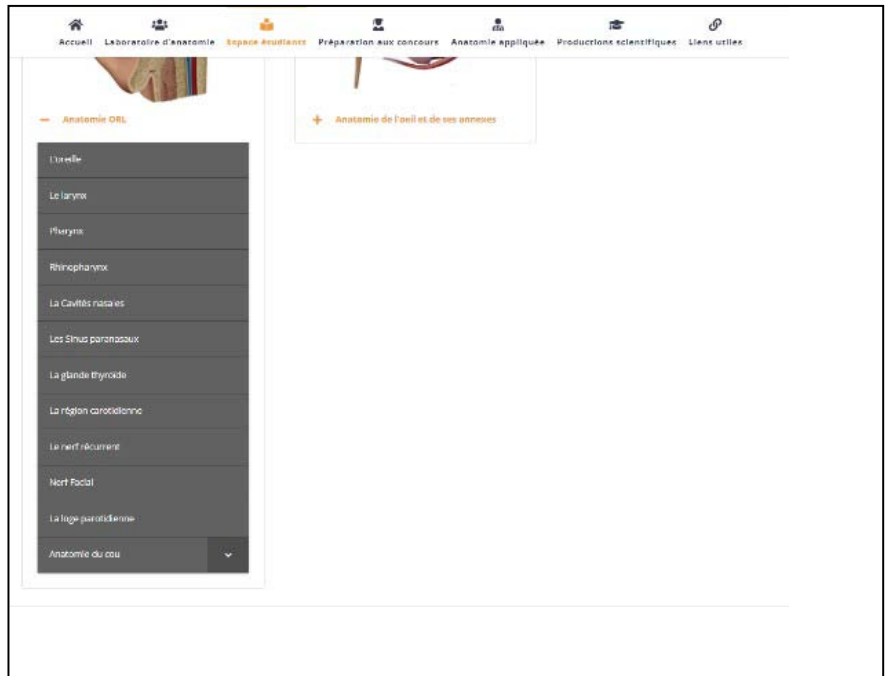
Accueil Laboratoire d'anatomie Espace étudiants Préparation aux concours Anatomie appliquée Productions scientifiques Liens utiles

— Anatomie ORL

+ Anatomie de l'oeil et de ses annexes

L'oreille

Le larynx

Pharynx

Rhinopharynx

La Cavités nasales

Les Sinus paranasaux

La glande thyroide

La région carotidienne

Le nerf récurrent

Nerf Facial

La loge parotidienne

Anatomie du cou